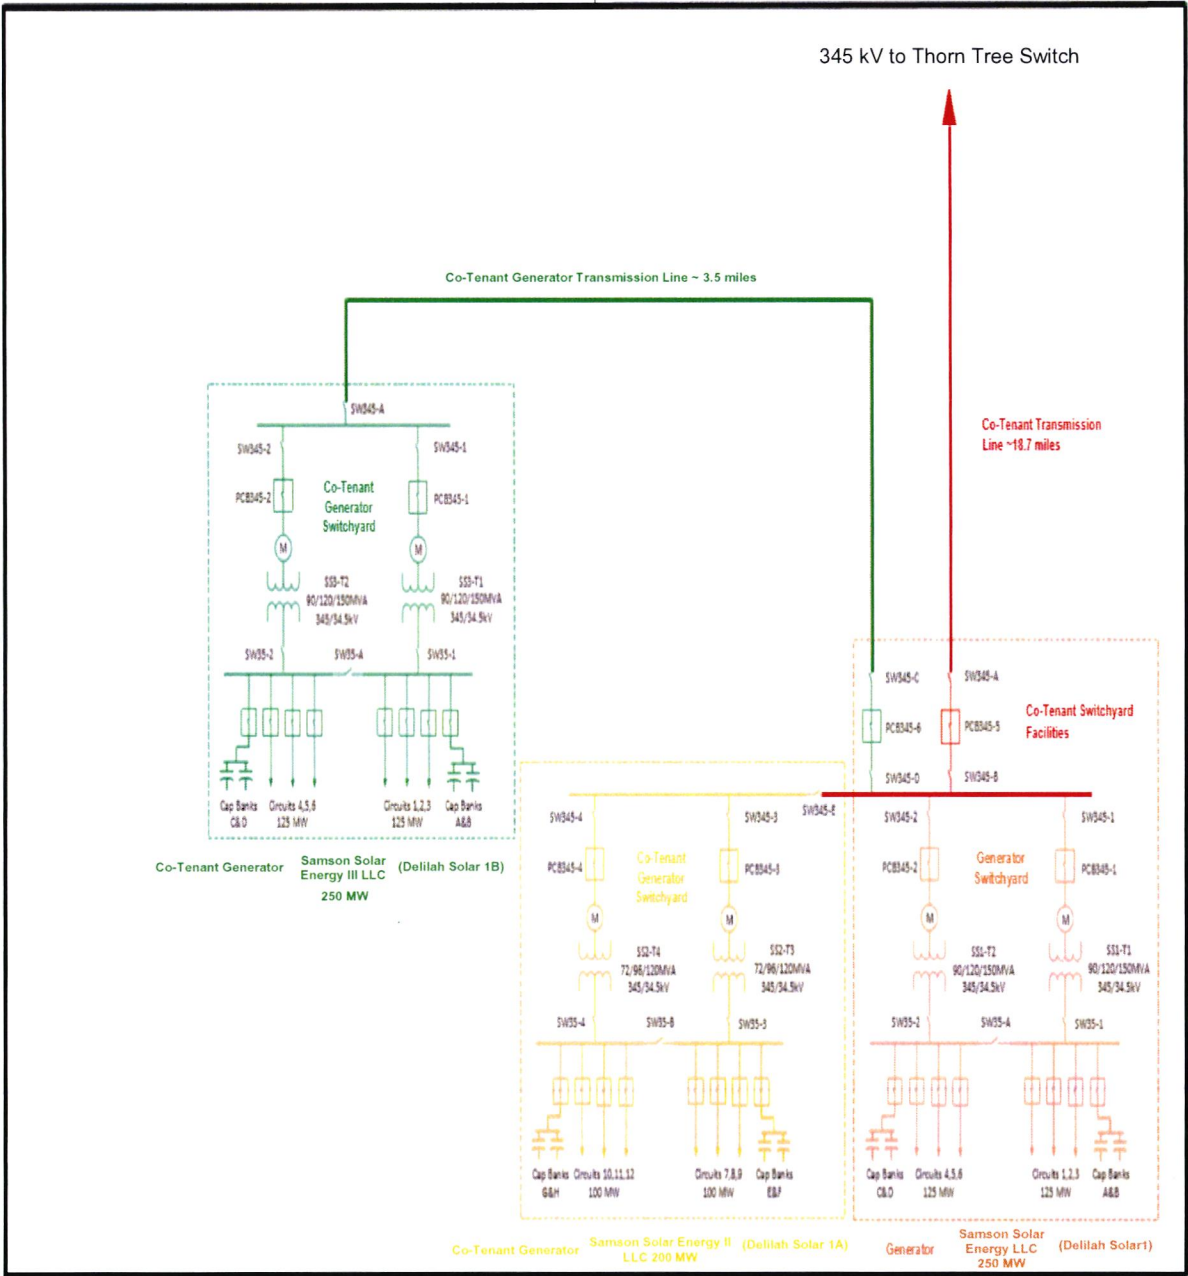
345 kV to Thorn Tree Switch

Co-Tenant Generator Transmission Line ~ 3.5 miles

Co-Tenant Transmission Line ~18.7 miles

SW345-A

SW345-2

SW345-1

PCB345-2

PCB345-1

Co-Tenant Generator Switchyard

M

M

SS3-T2 90/120/150MVA 345/34.5kV

SS3-T1 90/120/150MVA 345/34.5kV

SW35-2

SW35-A

SW35-1

Cap Banks C&D

Circuits 4,5,6 125 MW

Circuits 1,2,3 125 MW

Cap Banks A&B

Co-Tenant Generator

Samson Solar Energy III LLC 250 MW

(Delilah Solar 1B)

SW345-C

SW345-A

PCB345-6

PCB345-5

Co-Tenant Switchyard Facilities

SW345-D

SW345-B

SW345-E

SW345-4

SW345-3

PCB345-4

PCB345-3

Co-Tenant Generator Switchyard

M

M

SS2-T4 72/96/120MVA 345/34.5kV

SS2-T3 72/96/120MVA 345/34.5kV

SW35-4

SW35-B

SW35-3

Cap Banks G&H

Circuits 10,11,12 100 MW

Circuits 7,8,9 100 MW

Cap Banks E&F

Co-Tenant Generator

Samson Solar Energy II LLC 200 MW

(Delilah Solar 1A)

SW345-2

SW345-1

PCB345-2

PCB345-1

Generator Switchyard

M

M

SS1-T2 90/120/150MVA 345/34.5kV

SS1-T1 90/120/150MVA 345/34.5kV

SW35-2

SW35-A

SW35-1

Cap Banks C&D

Circuits 4,5,6 125 MW

Circuits 1,2,3 125 MW

Cap Banks A&B

Generator

Samson Solar Energy LLC 250 MW

(Delilah Solar1)